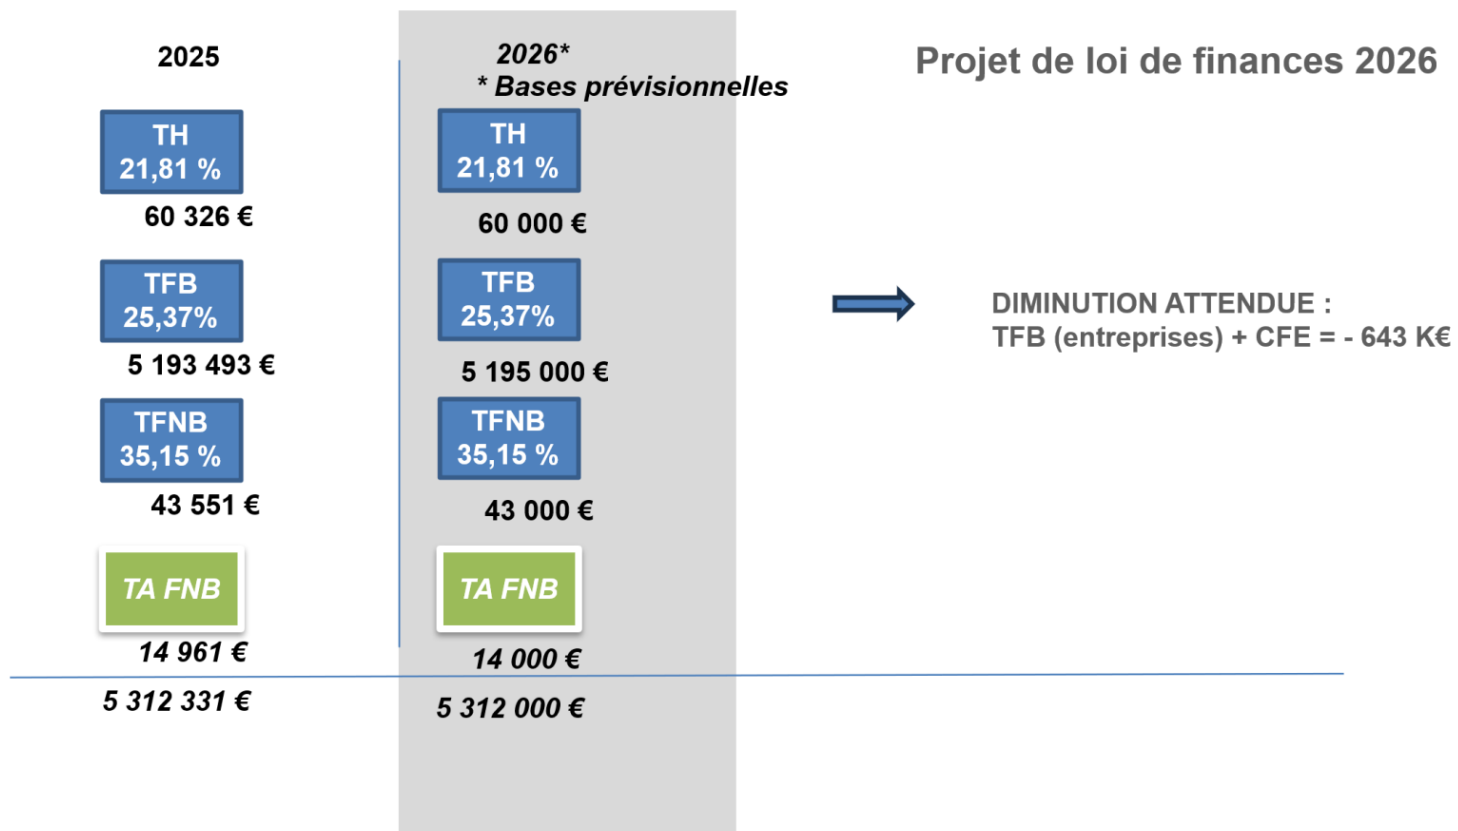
2025

TH
21,81 %

60 326 €

TFB
25,37%

5 193 493 €

TFNB
35,15 %

43 551 €

TA FNB

14 961 €

5 312 331 €

2026*
* Bases prévisionnelles

TH
21,81 %

60 000 €

TFB
25,37%

5 195 000 €

TFNB
35,15 %

43 000 €

TA FNB

14 000 €

5 312 000 €

Projet de loi de finances 2026

DIMINUTION ATTENDUE :
TFB (entreprises) + CFE = - 643 K€